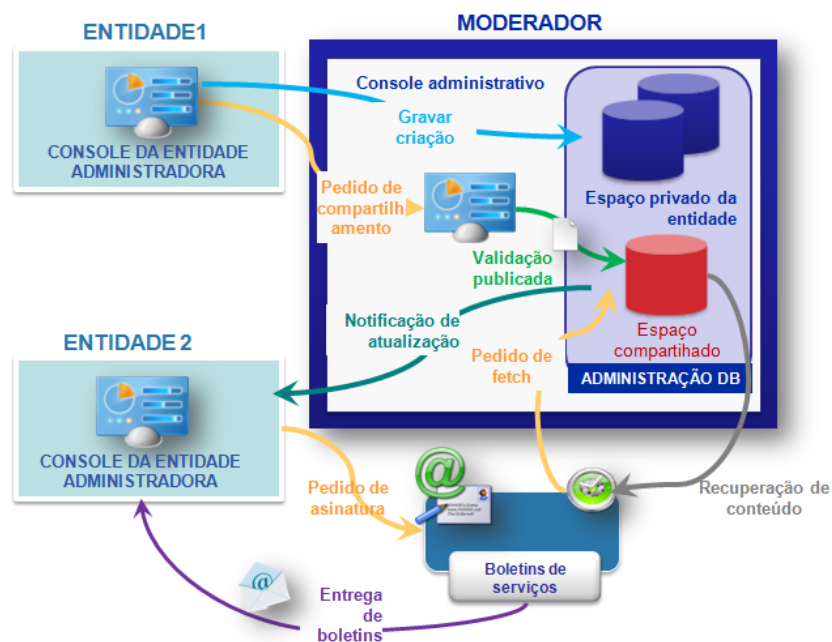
ENTIDADE1

CONSOLE DA ENTIDADE ADMINISTRADORA

MODERADOR

Console administrativo

Gravar criação

Espaço privado da entidade

Pedido de compartilhamento

Validação publicada

Espaço compartihado

Notificação de atualização

Pedido de fetch

ADMINISTRAÇÃO DB

ENTIDADE 2

CONSOLE DA ENTIDADE ADMINISTRADORA

Pedido de asinatura

Recuperação de conteúdo

Boletins de serviços

Entrega de boletins